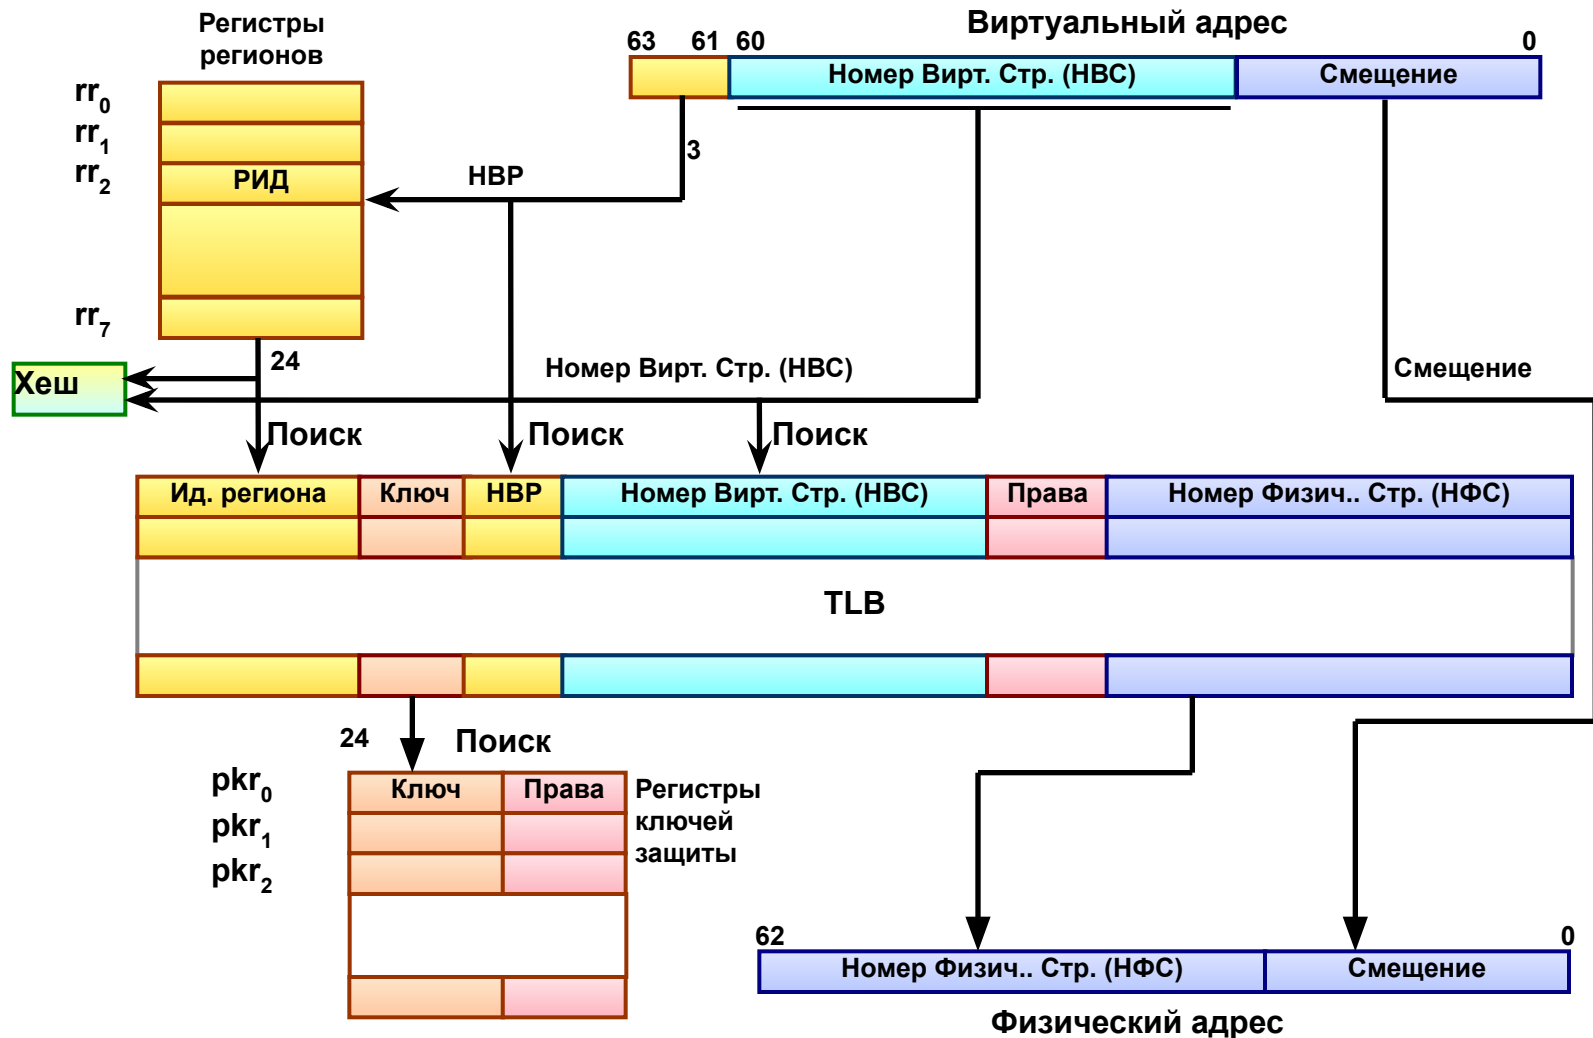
Регистры регионов

Виртуальный адрес

63 61 60 0

Номер Вирт. Стр. (НВС)

Смещение

$rr_0$
$rr_1$
$rr_2$
РИД
$rr_7$

3

НВР

24

Хеш

Номер Вирт. Стр. (НВС)

Смещение

Поиск

Поиск

Поиск

| Ид. региона | Ключ | НВР | Номер Вирт. Стр. (НВС) | Права | Номер Физич.. Стр. (НФС) |
|---|---|---|---|---|---|

TLB

24

Поиск

$pkr_0$
$pkr_1$
$pkr_2$

| Ключ | Права |
|---|---|

Регистры ключей защиты

62 0

Номер Физич.. Стр. (НФС)

Смещение

Физический адрес